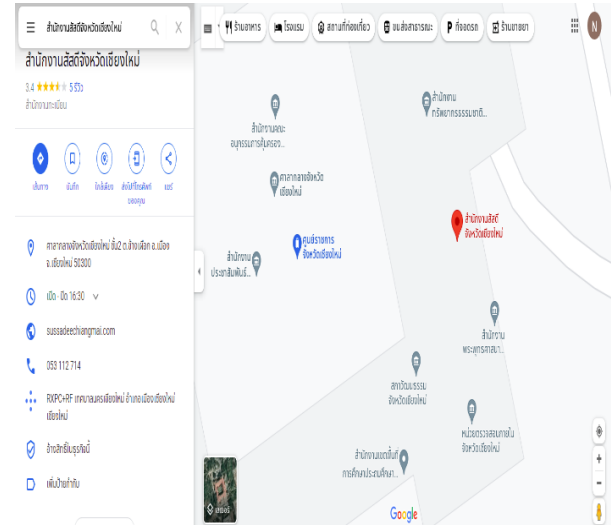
สำนักงานสัสดีจังหวัดเชียงใหม่

สำนักงานสัสดีจังหวัดเชียงใหม่

3.4 ★★★★★ 5 รีวิว

สำนักงานทะเบียน

เส้นทาง บันทึก ใกล้เคียง ส่งไปยังโทรศัพท์ของคุณ แชร์

ศาลากลางจังหวัดเชียงใหม่ ชั้น 2 ต.ช้างเผือก อ.เมือง จ.เชียงใหม่ 50300

เปิด · ปิด 16:30

sussadeechiangmai.com

053 112 714

RXPC+RF เทศบาลนครเชียงใหม่ อำเภอเมืองเชียงใหม่ เชียงใหม่

อ้างสิทธิ์ธุรกิจนี้

เพิ่มป้ายกำกับ

ร้านอาหาร โรงแรม สถานที่ท่องเที่ยว ขนส่งสาธารณะ ที่จอดรถ ร้านขายยา

สำนักงานทรัพยากรธรรมชาติ...

สำนักงานคณะอนุกรรมการคุ้มครอง...

ศาลากลางจังหวัดเชียงใหม่

ศูนย์ราชการจังหวัดเชียงใหม่

สำนักงานสัสดีจังหวัดเชียงใหม่

สำนักงานประชาสัมพันธ์...

สำนักงานพระพุทธศาสนา...

สภาวัฒนธรรมจังหวัดเชียงใหม่

หน่วยตรวจสอบภายในจังหวัดเชียงใหม่

สำนักงานเขตพื้นที่การศึกษาประถมศึกษา...

เลเยอร์

Google

N